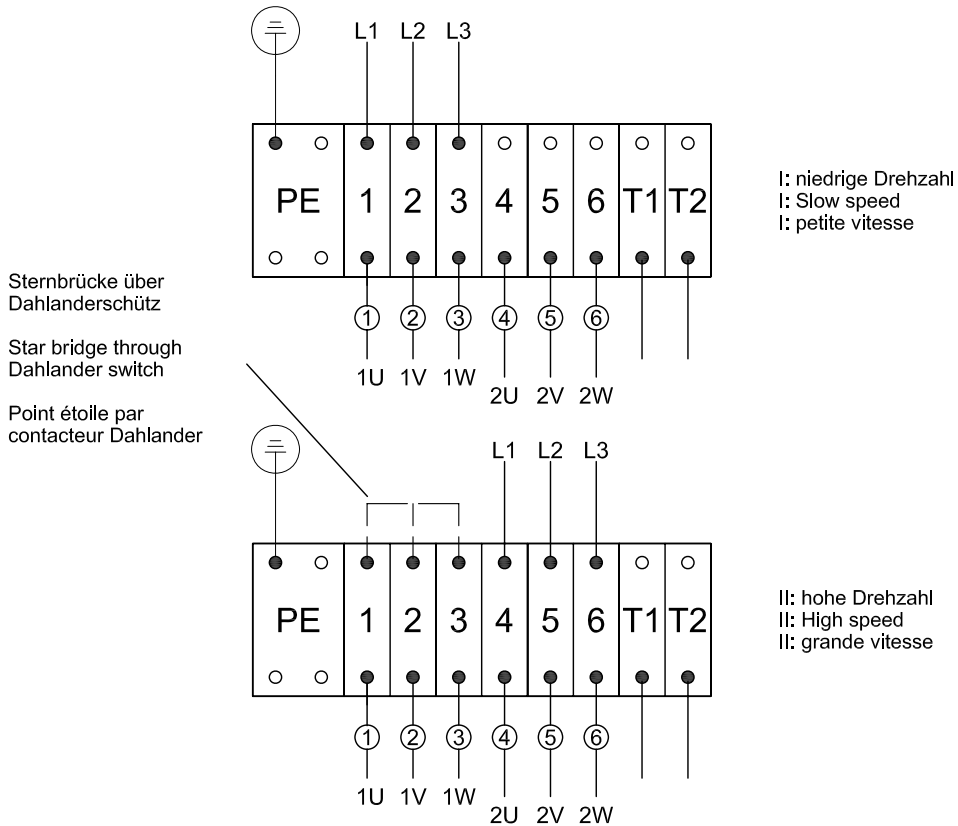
L1 L2 L3

PE 1 2 3 4 5 6 T1 T2

① ② ③ ④ ⑤ ⑥

1U 1V 1W 2U 2V 2W

I: niedrige Drehzahl
I: Slow speed
I: petite vitesse

Sternbrücke über Dahlanderschütz

Star bridge through Dahlander switch

Point étoile par contacteur Dahlander

L1 L2 L3

PE 1 2 3 4 5 6 T1 T2

① ② ③ ④ ⑤ ⑥

1U 1V 1W 2U 2V 2W

II: hohe Drehzahl
II: High speed
II: grande vitesse